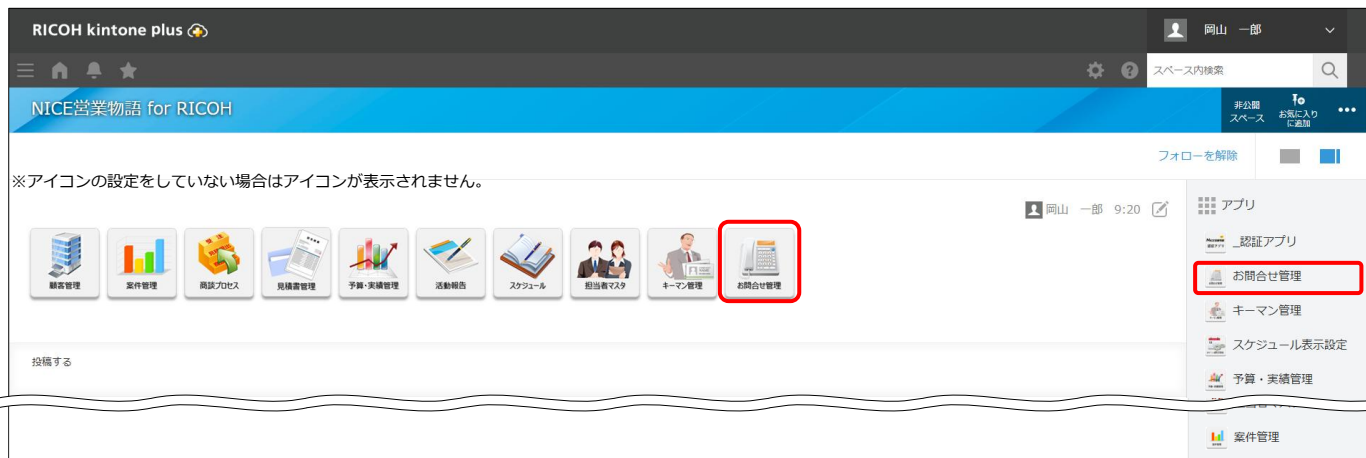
RICOH kintone plus

岡山 一郎

スペース内検索

NICE営業物語 for RICOH

非公開スペース

お気に入りに追加

フォローを解除

※アイコンの設定をしていない場合はアイコンが表示されません。

岡山 一郎 9:20

顧客管理
案件管理
商談プロセス
見積書管理
予算・実績管理
活動報告
スケジュール
担当者マスタ
キーマン管理
お問合せ管理

投稿する

アプリ

_認証アプリ

お問合せ管理

キーマン管理

スケジュール表示設定

予算・実績管理

案件管理